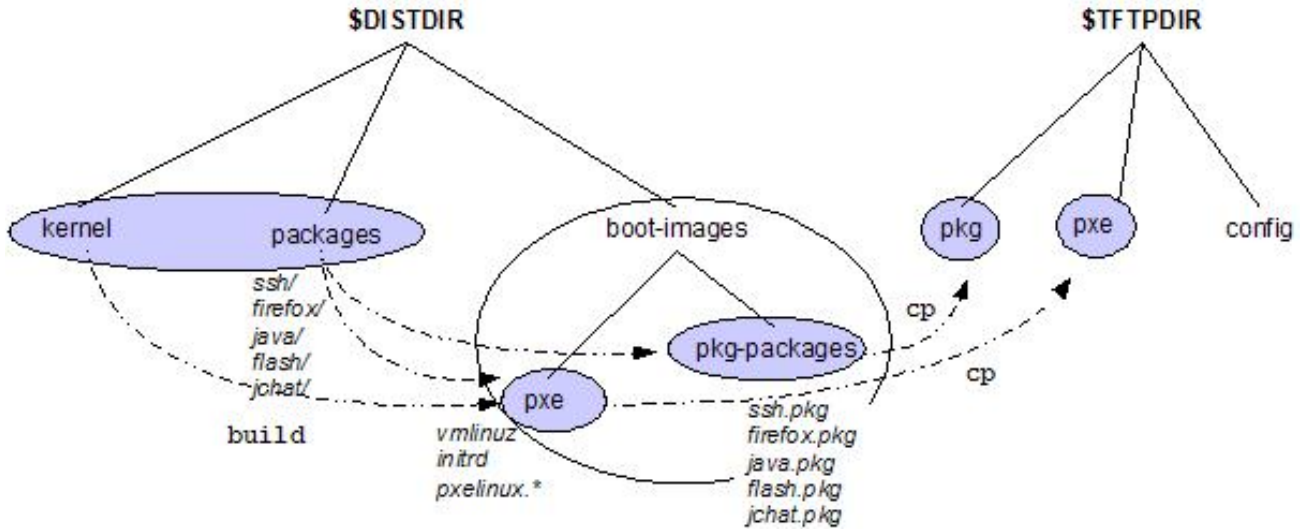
$DISTDIR

$TFTPDIR

kernel

packages

boot-images

pkg

pxe

config

ssh/
firefox/
java/
flash/
jchat/

cp

pkg-packages

cp

pxe

build

vmlinuz
initrd
pxelinux.*

ssh.pkg
firefox.pkg
java.pkg
flash.pkg
jchat.pkg